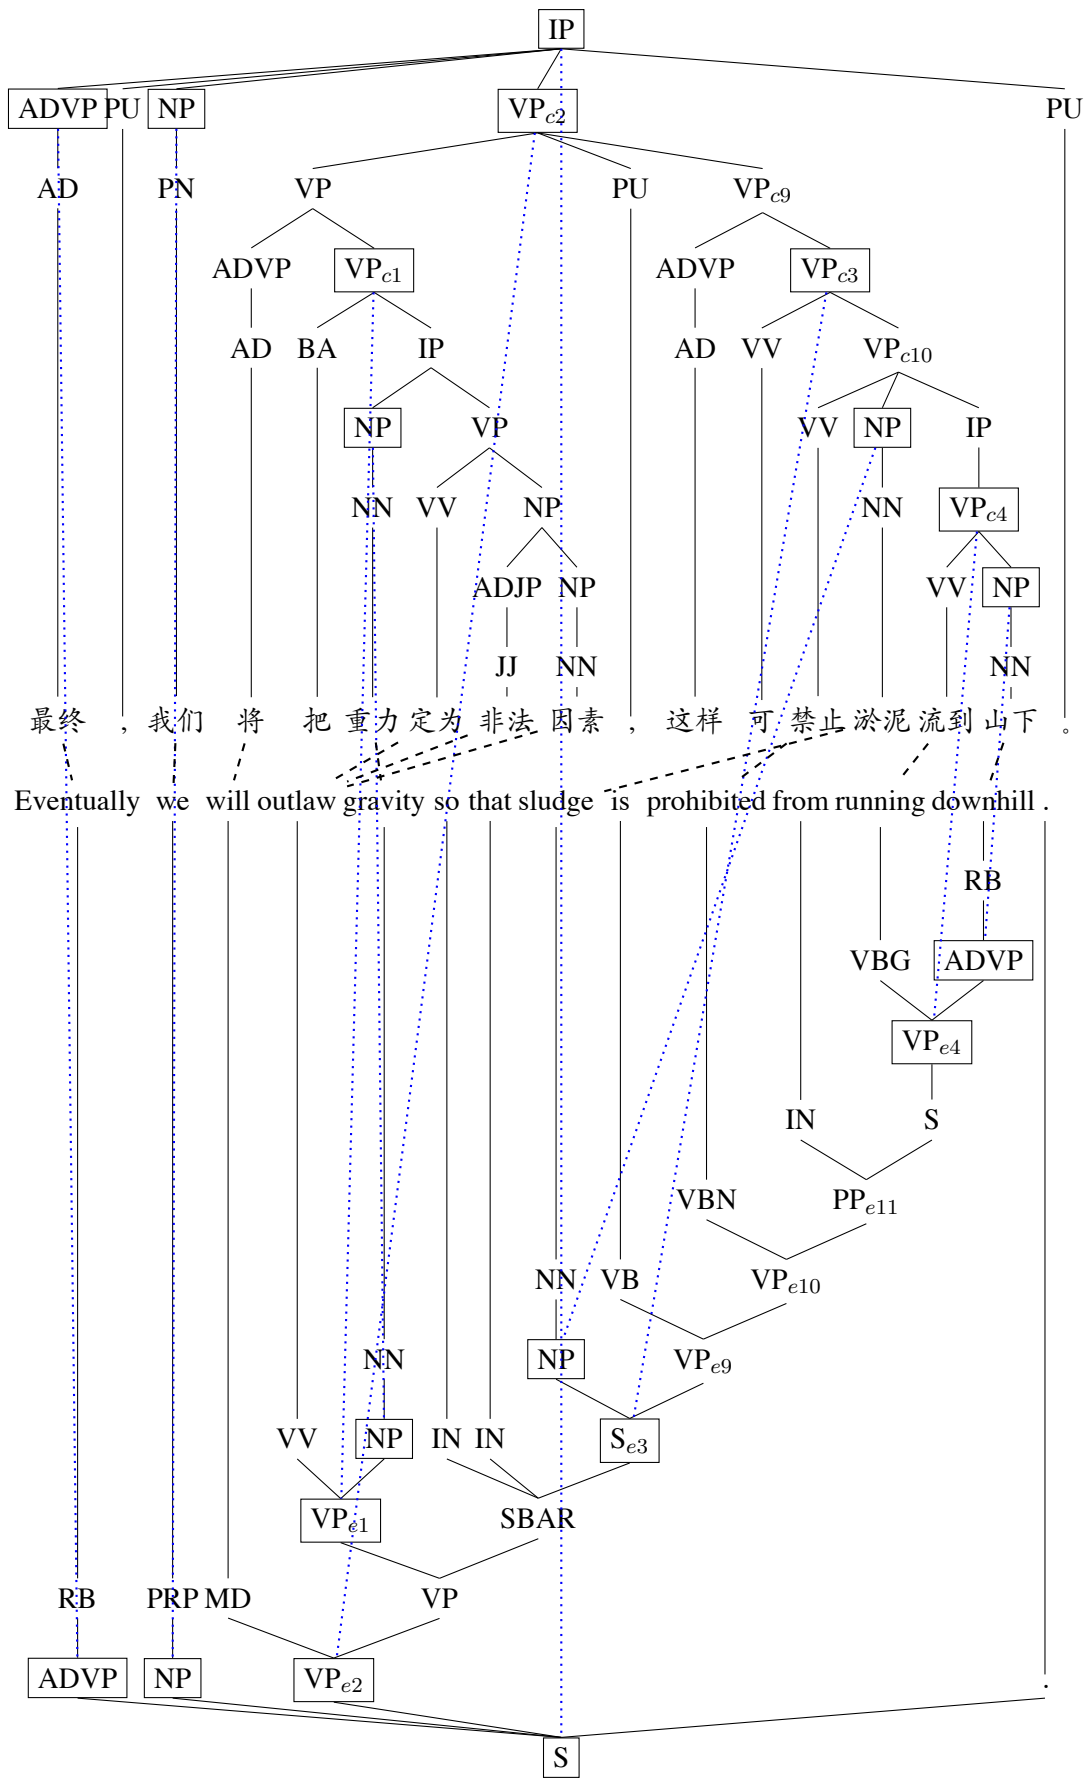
IP

ADVP PU NP VP$_{c2}$ PU

AD PN VP PU VP$_{c9}$

ADVP VP$_{c1}$ ADVP VP$_{c3}$

AD BA IP AD VV VP$_{c10}$

NP VP VV NP IP

NN VV NP NN VP$_{c4}$

ADJP NP VV NP

JJ NN NN

最终 ， 我们 将 把 重力 定为 非法 因素 ， 这样 可 禁止 淤泥 流到 山下 。

Eventually we will outlaw gravity so that sludge is prohibited from running downhill .

RB

VBG ADVP

VP$_{e4}$

IN S

VBN PP$_{e11}$

NN VB VP$_{e10}$

NN NP VP$_{e9}$

VV NP IN IN S$_{e3}$

VP$_{e1}$ SBAR

RB PRP MD VP

ADVP NP VP$_{e2}$ .

S